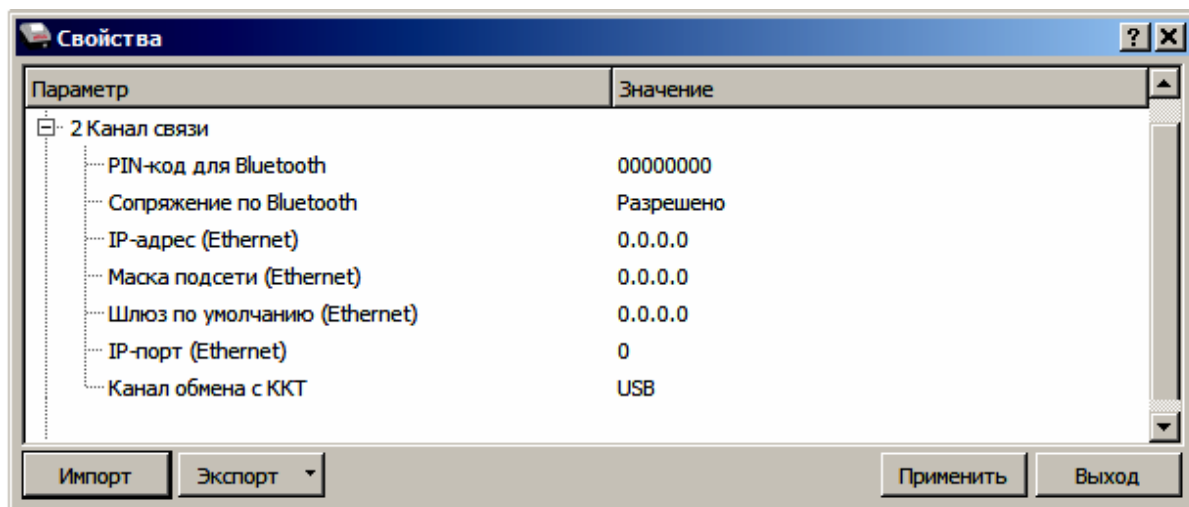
Свойства

? X

| Параметр | Значение |
|---|---|
| 2 Канал связи | |
| PIN-код для Bluetooth | 00000000 |
| Сопряжение по Bluetooth | Разрешено |
| IP-адрес (Ethernet) | 0.0.0.0 |
| Маска подсети (Ethernet) | 0.0.0.0 |
| Шлюз по умолчанию (Ethernet) | 0.0.0.0 |
| IP-порт (Ethernet) | 0 |
| Канал обмена с ККТ | USB |

Импорт Экспорт Применить Выход